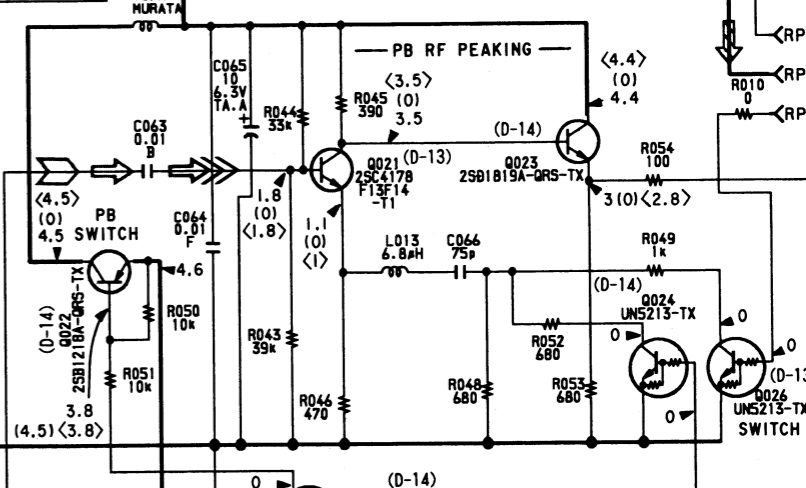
MURATA

PB RF PEAKING

C065
10
6.3V
TA.A

R044
33k

R045
390

⟨3.5⟩
(0)
3.5

⟨4.4⟩
(0)
4.4

RP
RP
RP

R010
0

C063
0.01
B

(D-14)

Q021 (D-13)
2SC4178
F13F14
-T1

Q023
2SB1819A-QRS-TX

R054
100

3(0)⟨2.8⟩

⟨4.5⟩
(0)
4.5

PB
SWITCH

1.8
(0)
⟨1.8⟩

C064
0.01
F

1.1
(0)
⟨1⟩

L013
6.8µH

C066
75p

R049
1k

4.6

(D-14)
Q022
2SB1218A-QRS-TX

R050
10k

(D-14)
Q024
UN5213-TX

0

0

R052
680

R043
39k

R051
10k

3.8
(4.5)⟨3.8⟩

R046
470

R048
680

R053
680

0

0

(D-13)
Q026
UN5213-TX
SWITCH

0

(D-14)